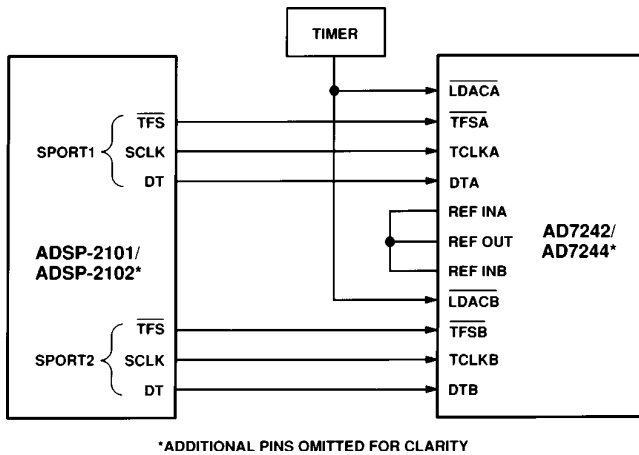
TIMER

SPORT1 $\overline{\text{TFS}}$
SCLK
DT

ADSP-2101/
ADSP-2102*

SPORT2 $\overline{\text{TFS}}$
SCLK
DT

$\overline{\text{LDACA}}$
$\overline{\text{TFSA}}$
TCLKA
DTA
REF INA
REF OUT
REF INB
$\overline{\text{LDACB}}$
$\overline{\text{TFSB}}$
TCLKB
DTB

AD7242/
AD7244*

*ADDITIONAL PINS OMITTED FOR CLARITY